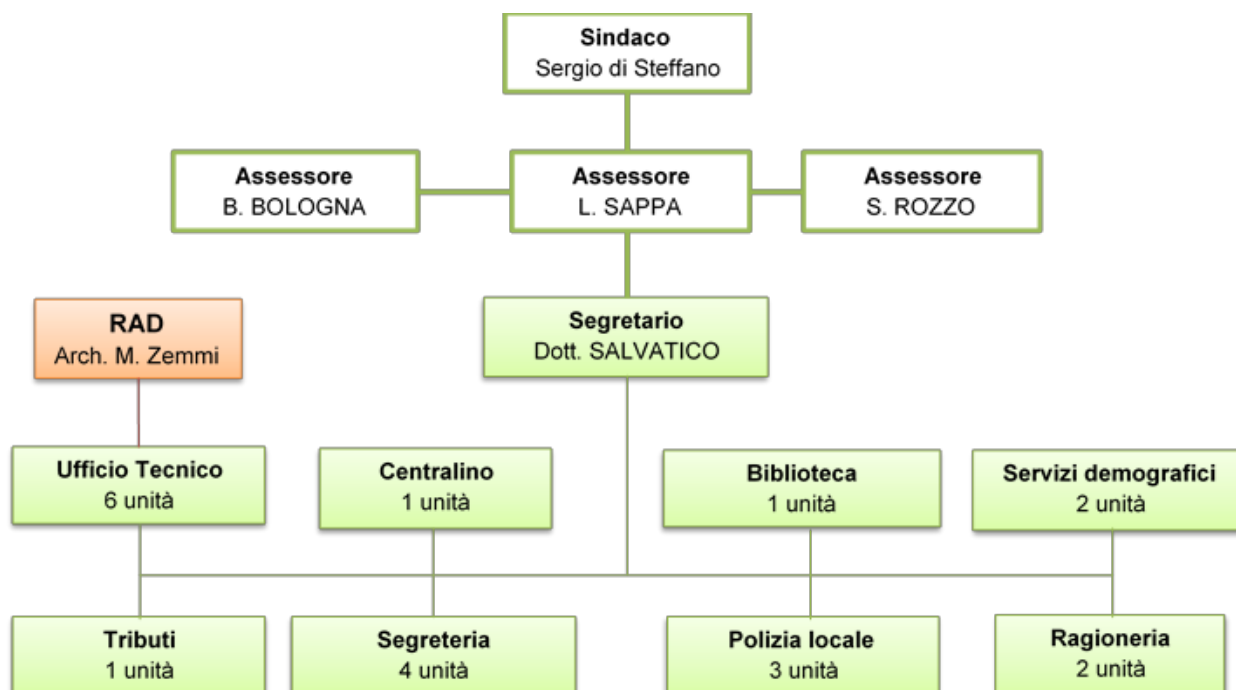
Sindaco
Sergio di Steffano

Assessore
B. BOLOGNA

Assessore
L. SAPPA

Assessore
S. ROZZO

RAD
Arch. M. Zemmi

Segretario
Dott. SALVATICO

Ufficio Tecnico
6 unità

Centralino
1 unità

Biblioteca
1 unità

Servizi demografici
2 unità

Tributi
1 unità

Segreteria
4 unità

Polizia locale
3 unità

Ragioneria
2 unità